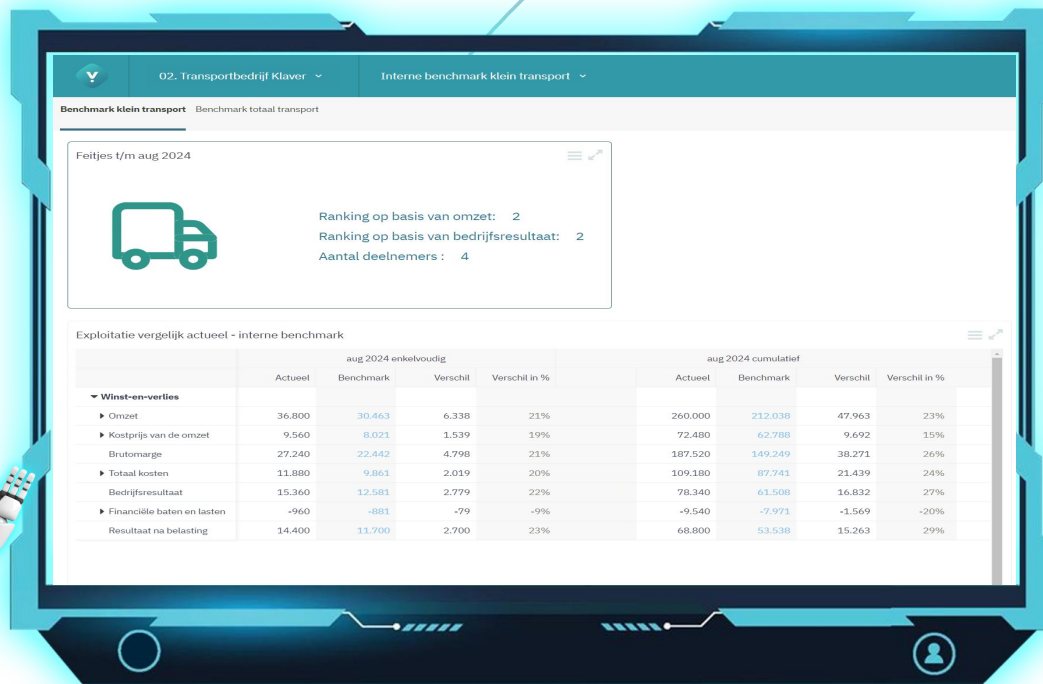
02. Transportbedrijf Klaver

Interne benchmark klein transport

Benchmark klein transport Benchmark totaal transport

Feitjes t/m aug 2024

Ranking op basis van omzet: 2
Ranking op basis van bedrijfsresultaat: 2
Aantal deelnemers : 4

Exploitatie vergelijk actueel - interne benchmark

| | aug 2024 enkelvoudig | | | | aug 2024 cumulatief | | | |
|---|---|---|---|---|---|---|---|---|
| | Actueel | Benchmark | Verschil | Verschil in % | Actueel | Benchmark | Verschil | Verschil in % |
| Winst-en-verlies | | | | | | | | |
| Omzet | 36.800 | 30.463 | 6.338 | 21% | 260.000 | 212.038 | 47.963 | 23% |
| Kostprijs van de omzet | 9.560 | 8.021 | 1.539 | 19% | 72.480 | 62.788 | 9.692 | 15% |
| Brutomarge | 27.240 | 22.442 | 4.798 | 21% | 187.520 | 149.249 | 38.271 | 26% |
| Totaal kosten | 11.880 | 9.861 | 2.019 | 20% | 109.180 | 87.741 | 21.439 | 24% |
| Bedrijfsresultaat | 15.360 | 12.581 | 2.779 | 22% | 78.340 | 61.508 | 16.832 | 27% |
| Financiële baten en lasten | -960 | -881 | -79 | -9% | -9.540 | -7.971 | -1.569 | -20% |
| Resultaat na belasting | 14.400 | 11.700 | 2.700 | 23% | 68.800 | 53.538 | 15.263 | 29% |